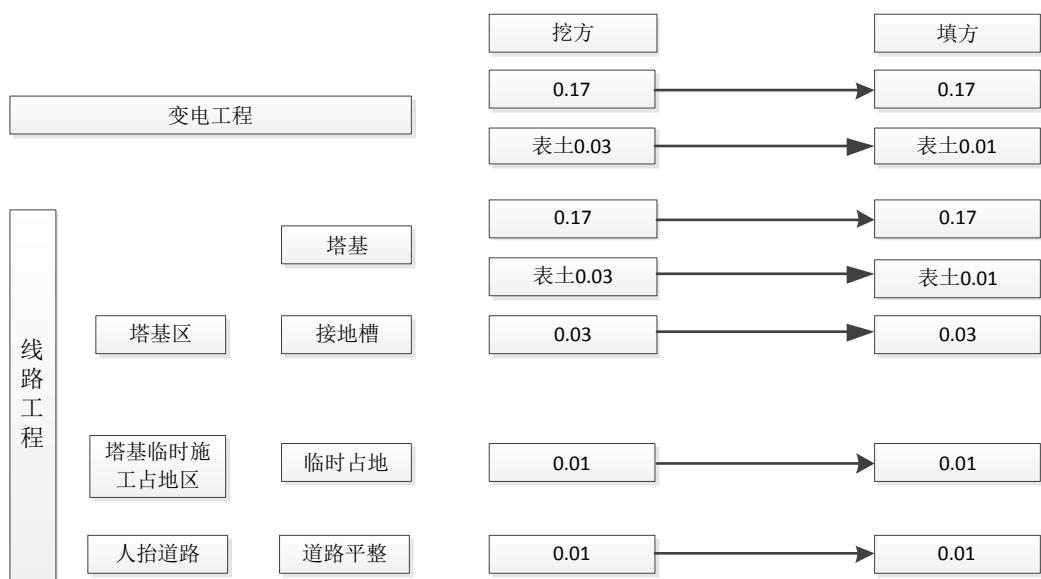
挖方

填方

0.17

0.17

变电工程

表土0.03

表土0.01

0.17

0.17

塔基

表土0.03

表土0.01

线路工程

塔基区

接地槽

0.03

0.03

塔基临时施工占地区

临时占地

0.01

0.01

人抬道路

道路平整

0.01

0.01